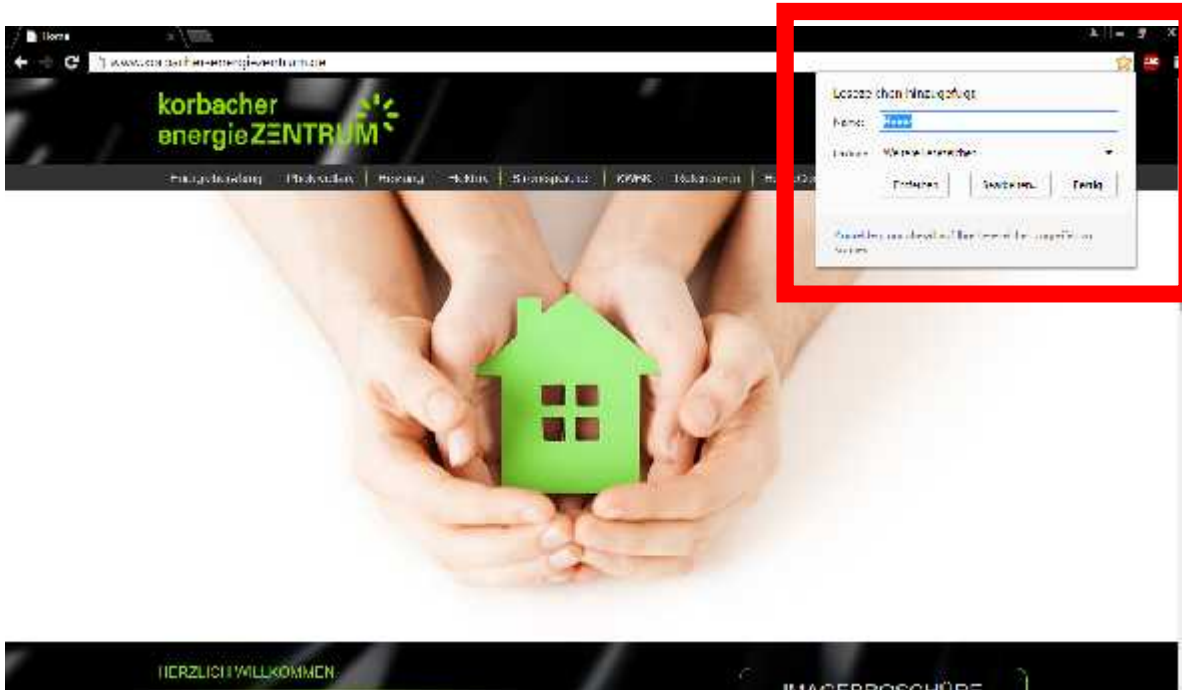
Home

www.korbacher-energie-zentrum.de

korbacher energieZENTRUM

Energieberatung | Photovoltaik | Heizung | Elektro | Stromspeicher | KWKK | Referenzen | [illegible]

Lesezeichen hinzugefügt

Name: Home

Ordner: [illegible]

Entfernen | Bearbeiten... | Fertig

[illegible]

HERZLICH WILLKOMMEN

IMAGEBROSCHÜRE